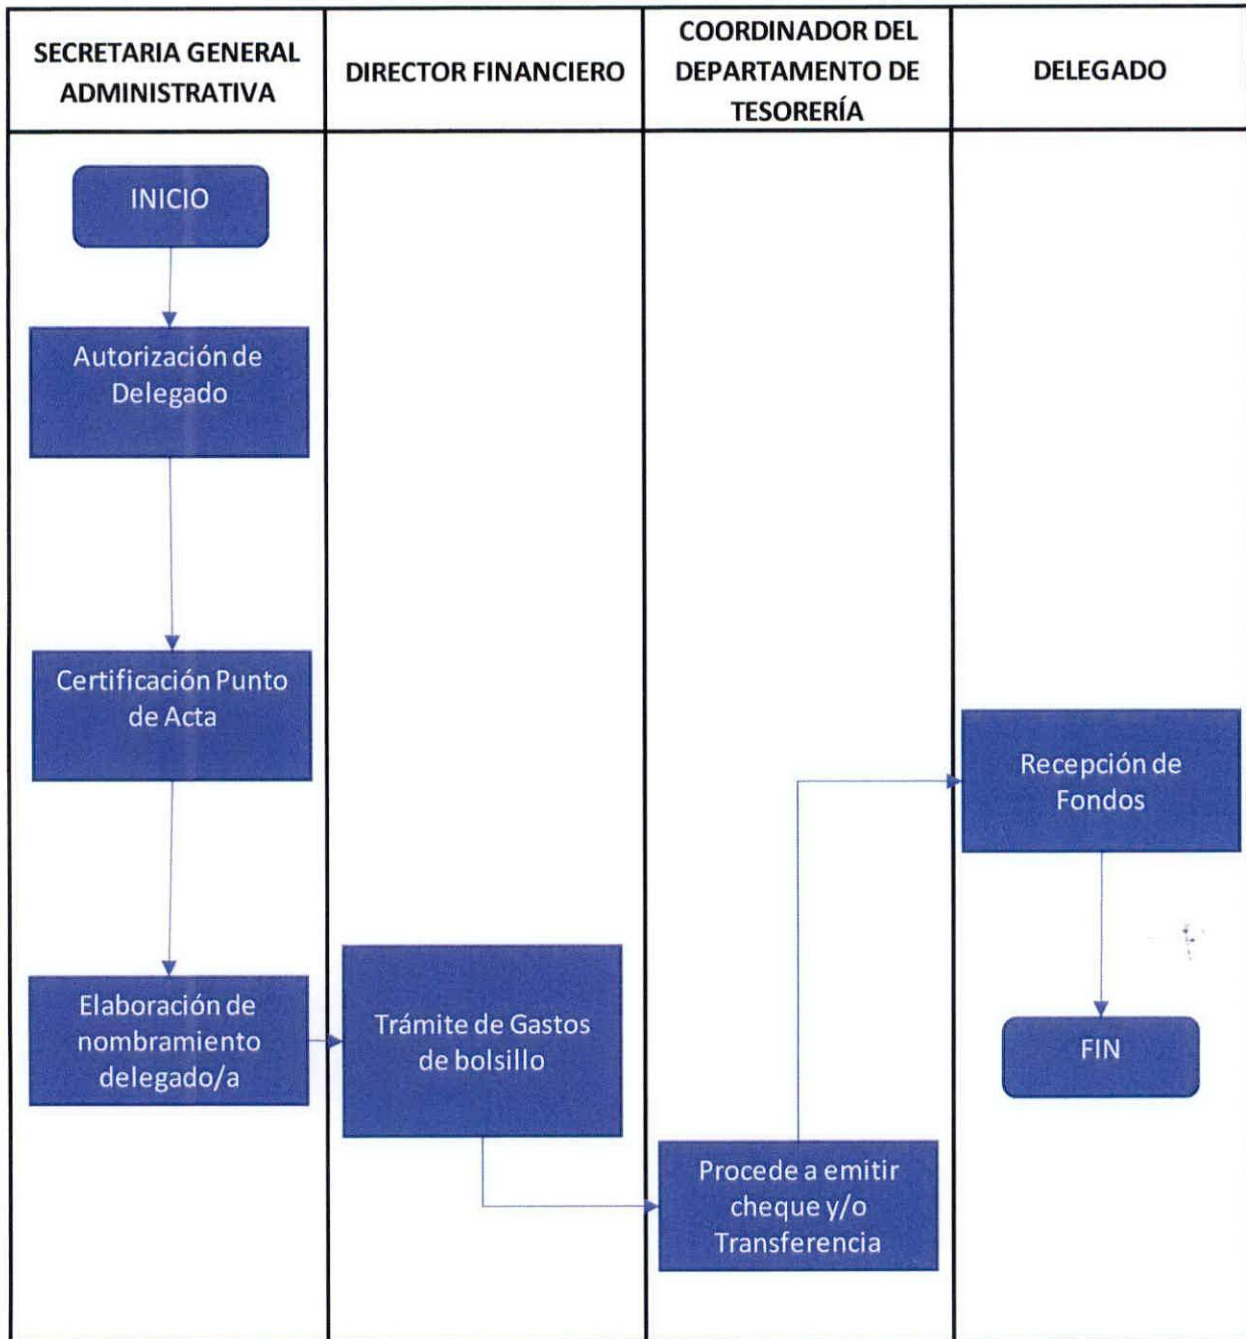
| SECRETARIA GENERAL ADMINISTRATIVA | DIRECTOR FINANCIERO | COORDINADOR DEL DEPARTAMENTO DE TESORERÍA | DELEGADO |
|---|---|---|---|

INICIO

Autorización de Delegado

Certificación Punto de Acta

Elaboración de nombramiento delegado/a

Trámite de Gastos de bolsillo

Procede a emitir cheque y/o Transferencia

Recepción de Fondos

FIN